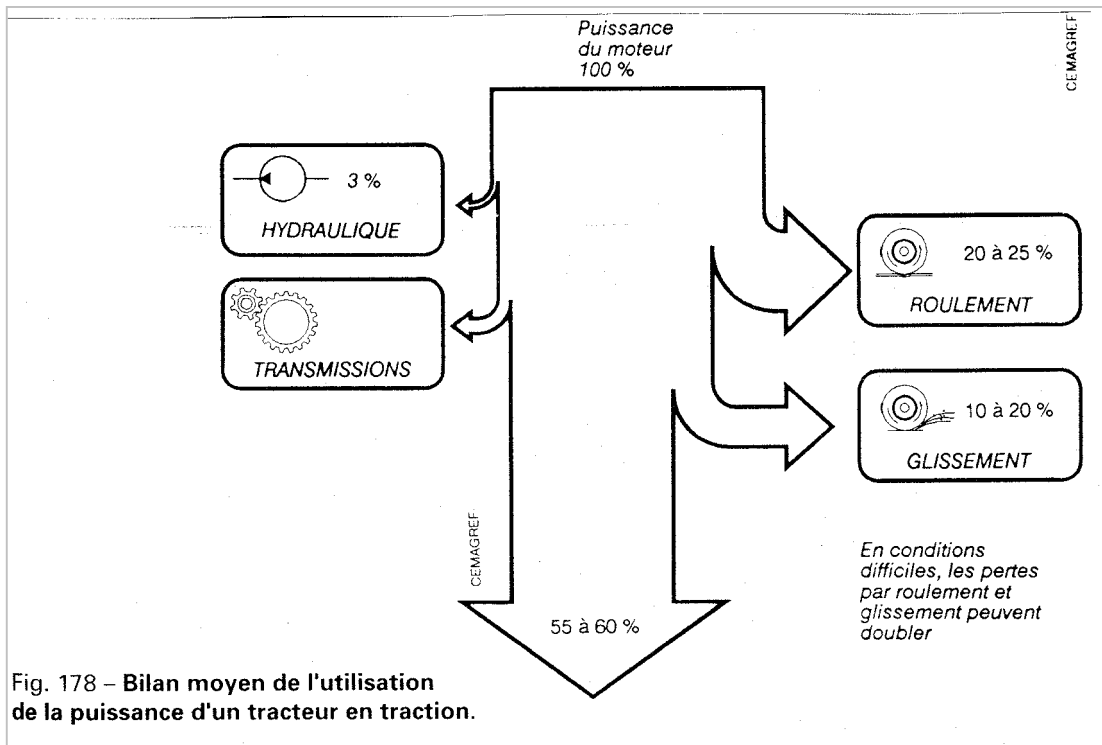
Puissance du moteur 100 %

CEMAGREF

3 %

HYDRAULIQUE

TRANSMISSIONS

20 à 25 %

ROULEMENT

10 à 20 %

GLISSEMENT

CEMAGREF

En conditions difficiles, les pertes par roulement et glissement peuvent doubler

55 à 60 %

Fig. 178 – Bilan moyen de l'utilisation de la puissance d'un tracteur en traction.